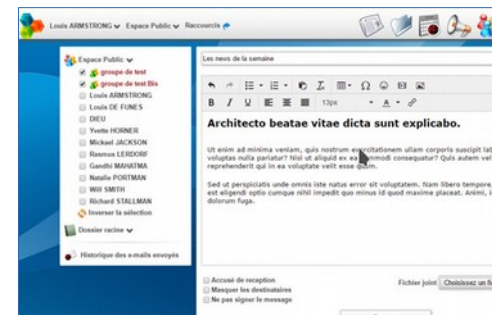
Louis ARMSTRONG Espace Public Raccourcis

Espace Public
groupe de test
groupe de test Bis
Louis ARMSTRONG
Louis DE FUNES
DIEU
Yvette HORNER
Mickael JACKSON
Rasmus LERDORF
Gandhi MAHATMA
Natalie PORTMAN
Will SMITH
Richard STALLMAN
Inverser la sélection

Dossier racine

Historique des e-mails envoyés

Les news de la semaine

B I U 13px A

Architecto beatae vitae dicta sunt explicabo.

Ut enim ad minima veniam, quis nostrum exercitationem ullam corporis suscipit lab voluptas nulla pariatur? Nisi ut aliquid ex ea commodi consequatur? Quis autem vel reprehenderit qui in ea voluptate velit esse quam.

Sed ut perspiciatis unde omnis iste natus error sit voluptatem. Nam libero tempore, est eligendi optio cumque nihil impedit quo minus id quod maxime placeat. Animi, dolorum fuga.

Accusé de reception
Masquer les destinataires
Ne pas signer le message

Fichier joint Choisissez un fi